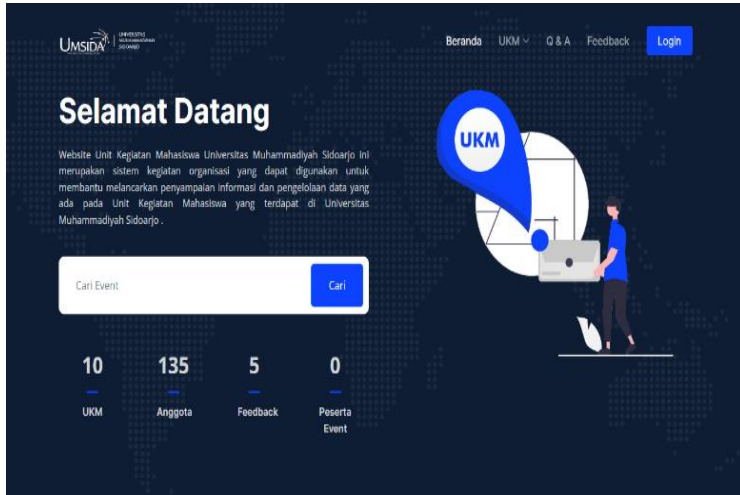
UMSIDA UNIVERSITAS MUHAMMADIYAH SIDOARJO

Beranda UKM Q & A Feedback Login

Selamat Datang

Website Unit Kegiatan Mahasiswa Universitas Muhammadiyah Sidoarjo ini merupakan sistem kegiatan organisasi yang dapat digunakan untuk membantu melancarkan penyampaian informasi dan pengelolaan data yang ada pada Unit Kegiatan Mahasiswa yang terdapat di Universitas Muhammadiyah Sidoarjo .

Cari Event

Cari

10
UKM

135
Anggota

5
Feedback

0
Peserta Event

UKM